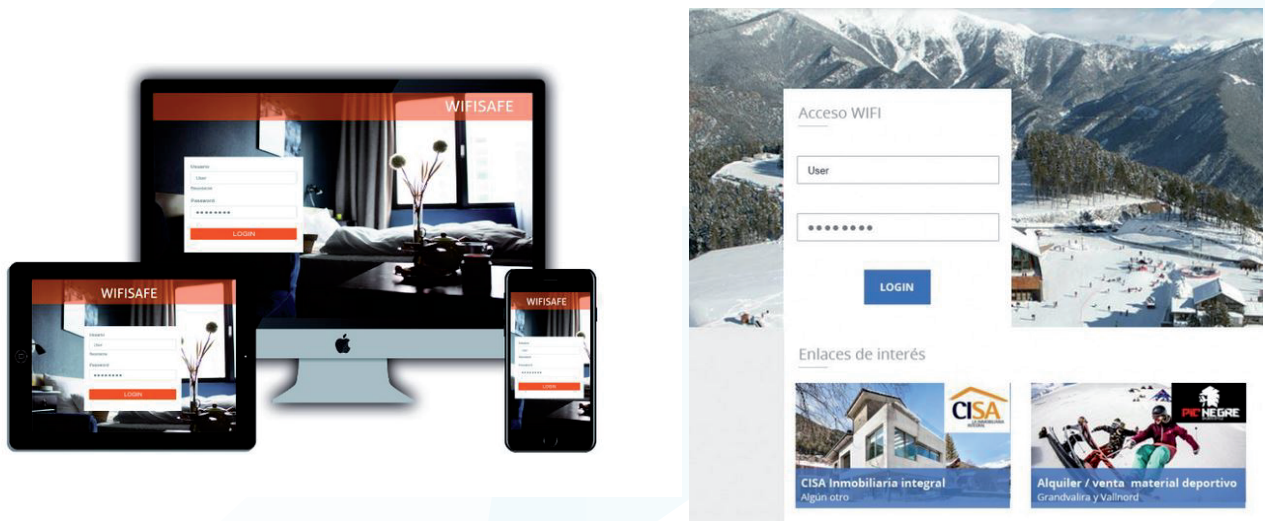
WIFISAFE

Usuario

User

Password

••••••••

LOGIN

WIFISAFE

Usuario

User

Password

••••••••

LOGIN

WIFISAFE

Usuario

User

Password

••••••••

LOGIN

Acceso WIFI

User

••••••••

LOGIN

Enlaces de interés

CISA

CISA Inmobiliaria integral

Algún otro

PIC NEGRE

Alquiler / venta material deportivo

Grandvalira y Vallnord